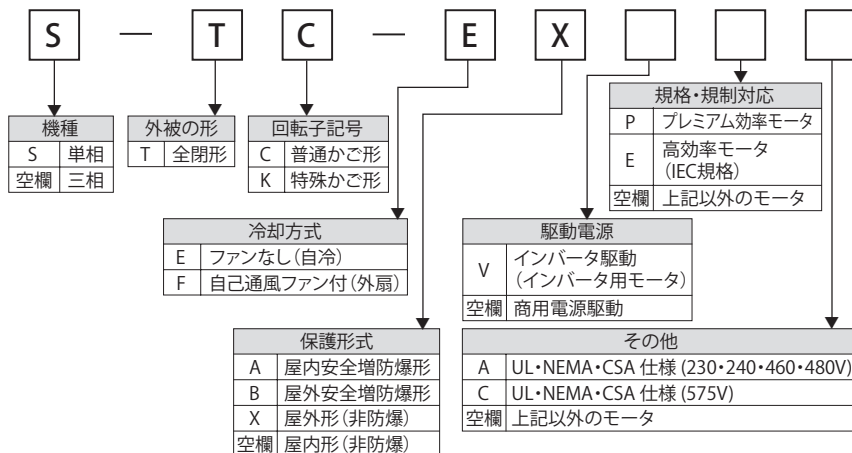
S — T C — E X

| 機種 | |
|---|---|
| S | 単相 |
| 空欄 | 三相 |

| 外被の形 | |
|---|---|
| T | 全閉形 |

| 回転子記号 | |
|---|---|
| C | 普通かご形 |
| K | 特殊かご形 |

| 規格・規制対応 | |
|---|---|
| P | プレミアム効率モータ |
| E | 高効率モータ（IEC規格） |
| 空欄 | 上記以外のモータ |

| 冷却方式 | |
|---|---|
| E | ファンなし（自冷） |
| F | 自己通風ファン付（外扇） |

| 駆動電源 | |
|---|---|
| V | インバータ駆動（インバータ用モータ） |
| 空欄 | 商用電源駆動 |

| 保護形式 | |
|---|---|
| A | 屋内安全増防爆形 |
| B | 屋外安全増防爆形 |
| X | 屋外形（非防爆） |
| 空欄 | 屋内形（非防爆） |

| その他 | |
|---|---|
| A | UL・NEMA・CSA 仕様 (230・240・460・480V) |
| C | UL・NEMA・CSA 仕様 (575V) |
| 空欄 | 上記以外のモータ |